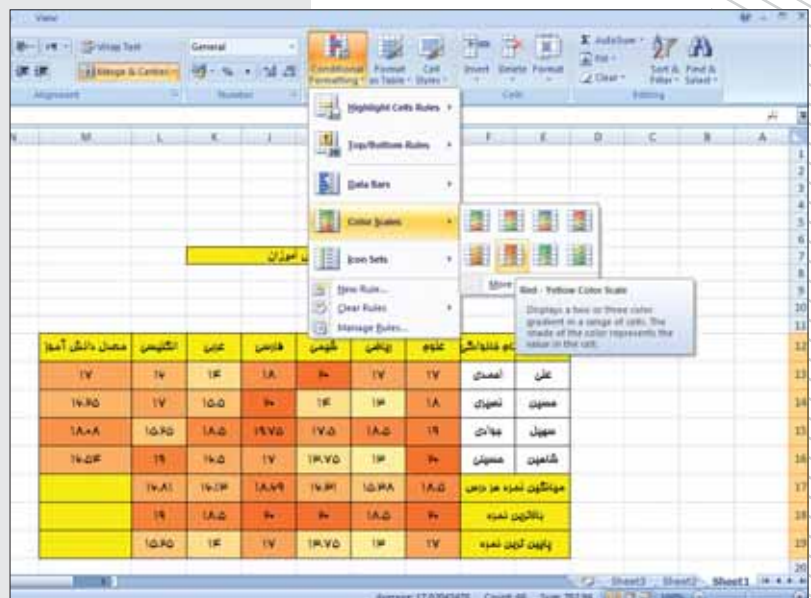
View

Wrap Text

Merge & Center

Alignment

General

Number

Conditional Formatting

Format as Table

Cell Styles

Insert

Delete

Format

Cells

AutoSum

Fill

Clear

Sort & Filter

Find & Select

Editing

Highlight Cells Rules

Top/Bottom Rules

Data Bars

Color Scales

Icon Sets

New Rule...

Clear Rules

Manage Rules...

More Rules...

Red - Yellow Color Scale

Displays a two or three color gradient in a range of cells. The shade of the color represents the value in that cell.

N M L K J I H G F E D C B A

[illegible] آموزان

| معدل دانش آموز | انگلیسی | عربی | فارسی | شیمی | ریاضی | علوم | نام خانوادگی | نام |
|---|---|---|---|---|---|---|---|---|
| ۱۷ | ۱۷ | ۱۴ | ۱۸ | ۲۰ | ۱۷ | ۱۷ | احمدی | علی |
| ۱۶.۲۵ | ۱۷ | ۱۵.۵ | ۲۰ | ۱۴ | ۱۶ | ۱۸ | نصیری | محسن |
| ۱۸.۰۸ | ۱۵.۲۵ | ۱۸.۵ | ۱۹.۷۵ | ۱۷.۵ | ۱۸.۵ | ۱۹ | جوادی | سهیل |
| ۱۶.۵۴ | ۱۹ | ۱۶.۵ | ۱۷ | ۱۳.۷۵ | ۱۶ | ۲۰ | حسینی | شاهین |
| | ۱۶.۸۱ | ۱۶.۱۳ | ۱۸.۶۹ | ۱۶.۳۱ | ۱۵.۳۸ | ۱۸.۵ | میانگین نمره هر درس | |
| | ۱۹ | ۱۸.۵ | ۲۰ | ۲۰ | ۱۸.۵ | ۲۰ | بالاترین نمره | |
| | ۱۵.۲۵ | ۱۴ | ۱۷ | ۱۳.۷۵ | ۱۶ | ۱۷ | پایین ترین نمره | |

1 2 3 4 5 6 7 8 9 10 11 12 13 14 15 16 17 18 19 20

Sheet3 Sheet2 Sheet1

Average: 17.0 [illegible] Count: 46 Sum: 7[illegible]